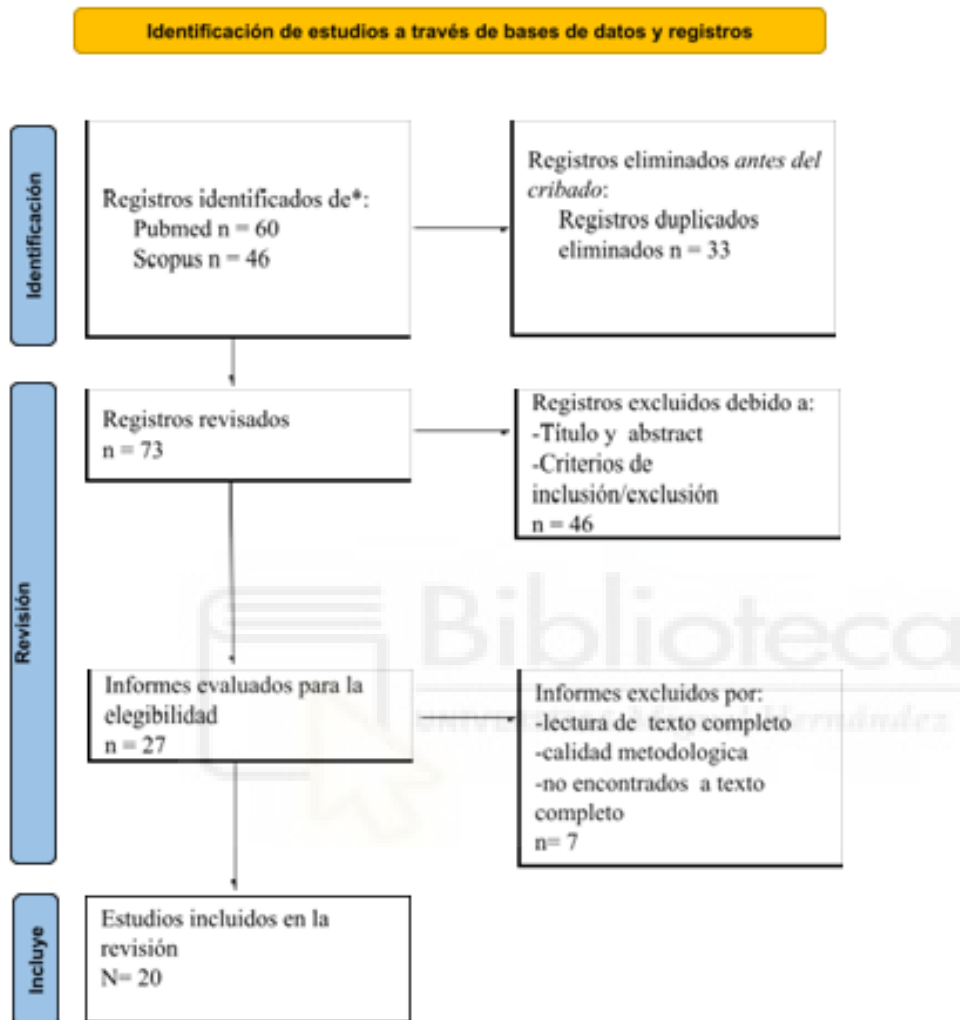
Identificación de estudios a través de bases de datos y registros

Identificación

Registros identificados de*:
Pubmed n = 60
Scopus n = 46

Registros eliminados *antes del cribado*:
Registros duplicados eliminados n = 33

Revisión

Registros revisados
n = 73

Registros excluidos debido a:
-Título y abstract
-Criterios de inclusión/exclusión
n = 46

Informes evaluados para la elegibilidad
n = 27

Informes excluidos por:
-lectura de texto completo
-calidad metodologica
-no encontrados a texto completo
n= 7

Incluye

Estudios incluidos en la revisión
N= 20

Biblioteca
UNIVERSITAS Miguel Hernández